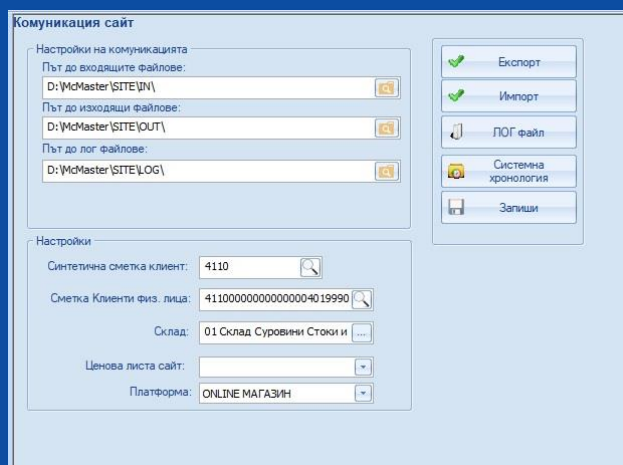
Комуникация сайт

Настройки на комуникацията

Път до входящите файлове:

D:\McMaster\SITE\IN\

Път до изходящи файлове:

D:\McMaster\SITE\OUT\

Път до лог файлове:

D:\McMaster\SITE\LOG\

Експорт

Импорт

ЛОГ файл

Системна хронология

Запиши

Настройки

Синтетична сметка клиент: 4110

Сметка Клиенти физ. лица: 4110000000000000004019990

Склад: 01 Склад Суровини Стоки и

Ценова листа сайт:

Платформа: ONLINE МАГАЗИН